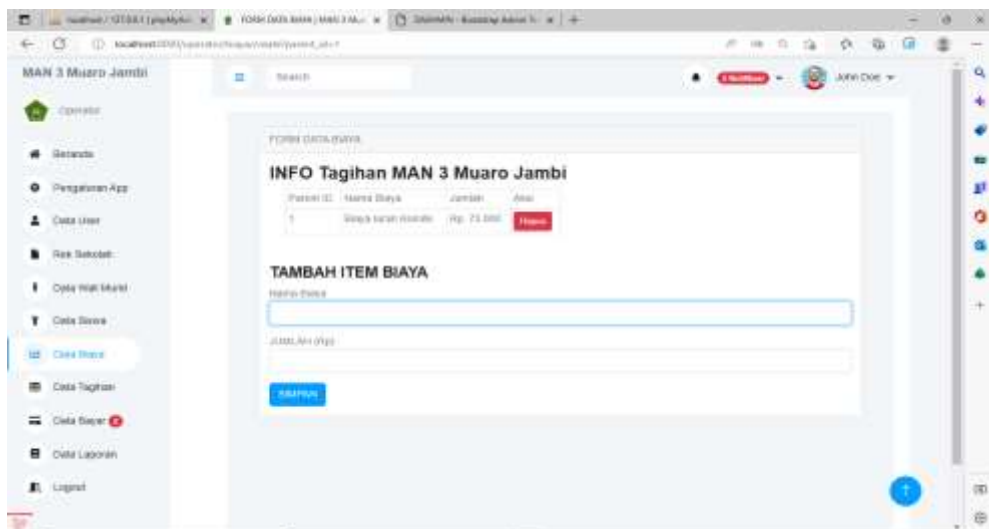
localhost / 127.0.0.1 | phpMyAdmin | FORM DATA BIAYA | MAN 3 M... | DAMAN - Bootstrap Admin T...

localhost:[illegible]

MAN 3 Muaro Jambi

Operator

Beranda

Pengaturan App

Data User

Rek Sekolah

Data Wali Murid

Data Siswa

Data Biaya

Data Tagihan

Data Bayar

Data Laporan

Logout

Search

John Doe

FORM DATA BIAYA

INFO Tagihan MAN 3 Muaro Jambi

| Param ID | Nama Biaya | Jumlah | Aksi |
|---|---|---|---|
| 1 | Biaya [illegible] | Rp. 73.000 | Hapus |

TAMBAH ITEM BIAYA

Nama Biaya

JUMLAH (Rp)

SIMPAN